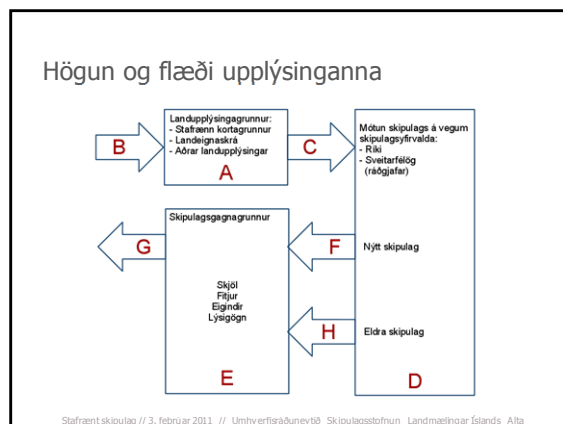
Högun og flæði upplýsinganna

B

Landupplýsingagrunnur:
- Stafrænn kortagrunnur
- Landeignaskrá
- Aðrar landupplýsingar

A

C

Mótun skipulags á vegum skipulagsyfirvalda:
- Ríki
- Sveitarfélög (ráðgjafar)

G

Skipulagsgagnagrunnur

Skjöl
Fitjur
Eigindir
Lýsigögn

E

F

Nýtt skipulag

H

Eldra skipulag

D

Stafrænt skipulag // 3. febrúar 2011 // Umhverfisráðuneytið Skipulagsstofnun Landmælingar Íslands Alta